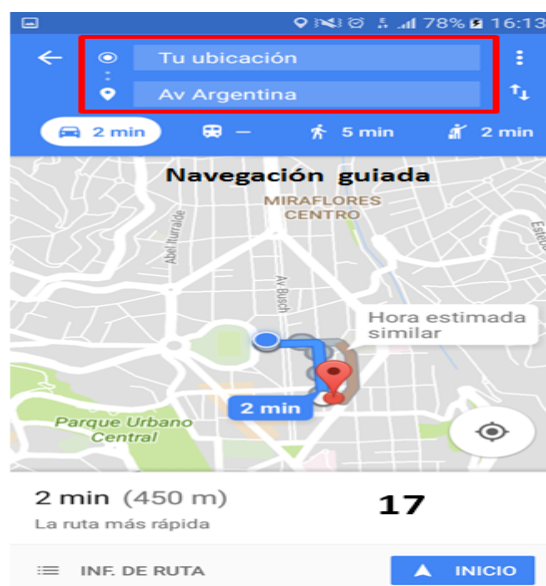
78% 16:13

Tu ubicación

Av Argentina

2 min — 5 min 2 min

Navegación guiada

MIRAFLORES CENTRO

Abel Iturralde

Av Busch

Estebe

Hora estimada similar

2 min

Parque Urbano Central

2 min (450 m)

La ruta más rápida

17

INF. DE RUTA

INICIO